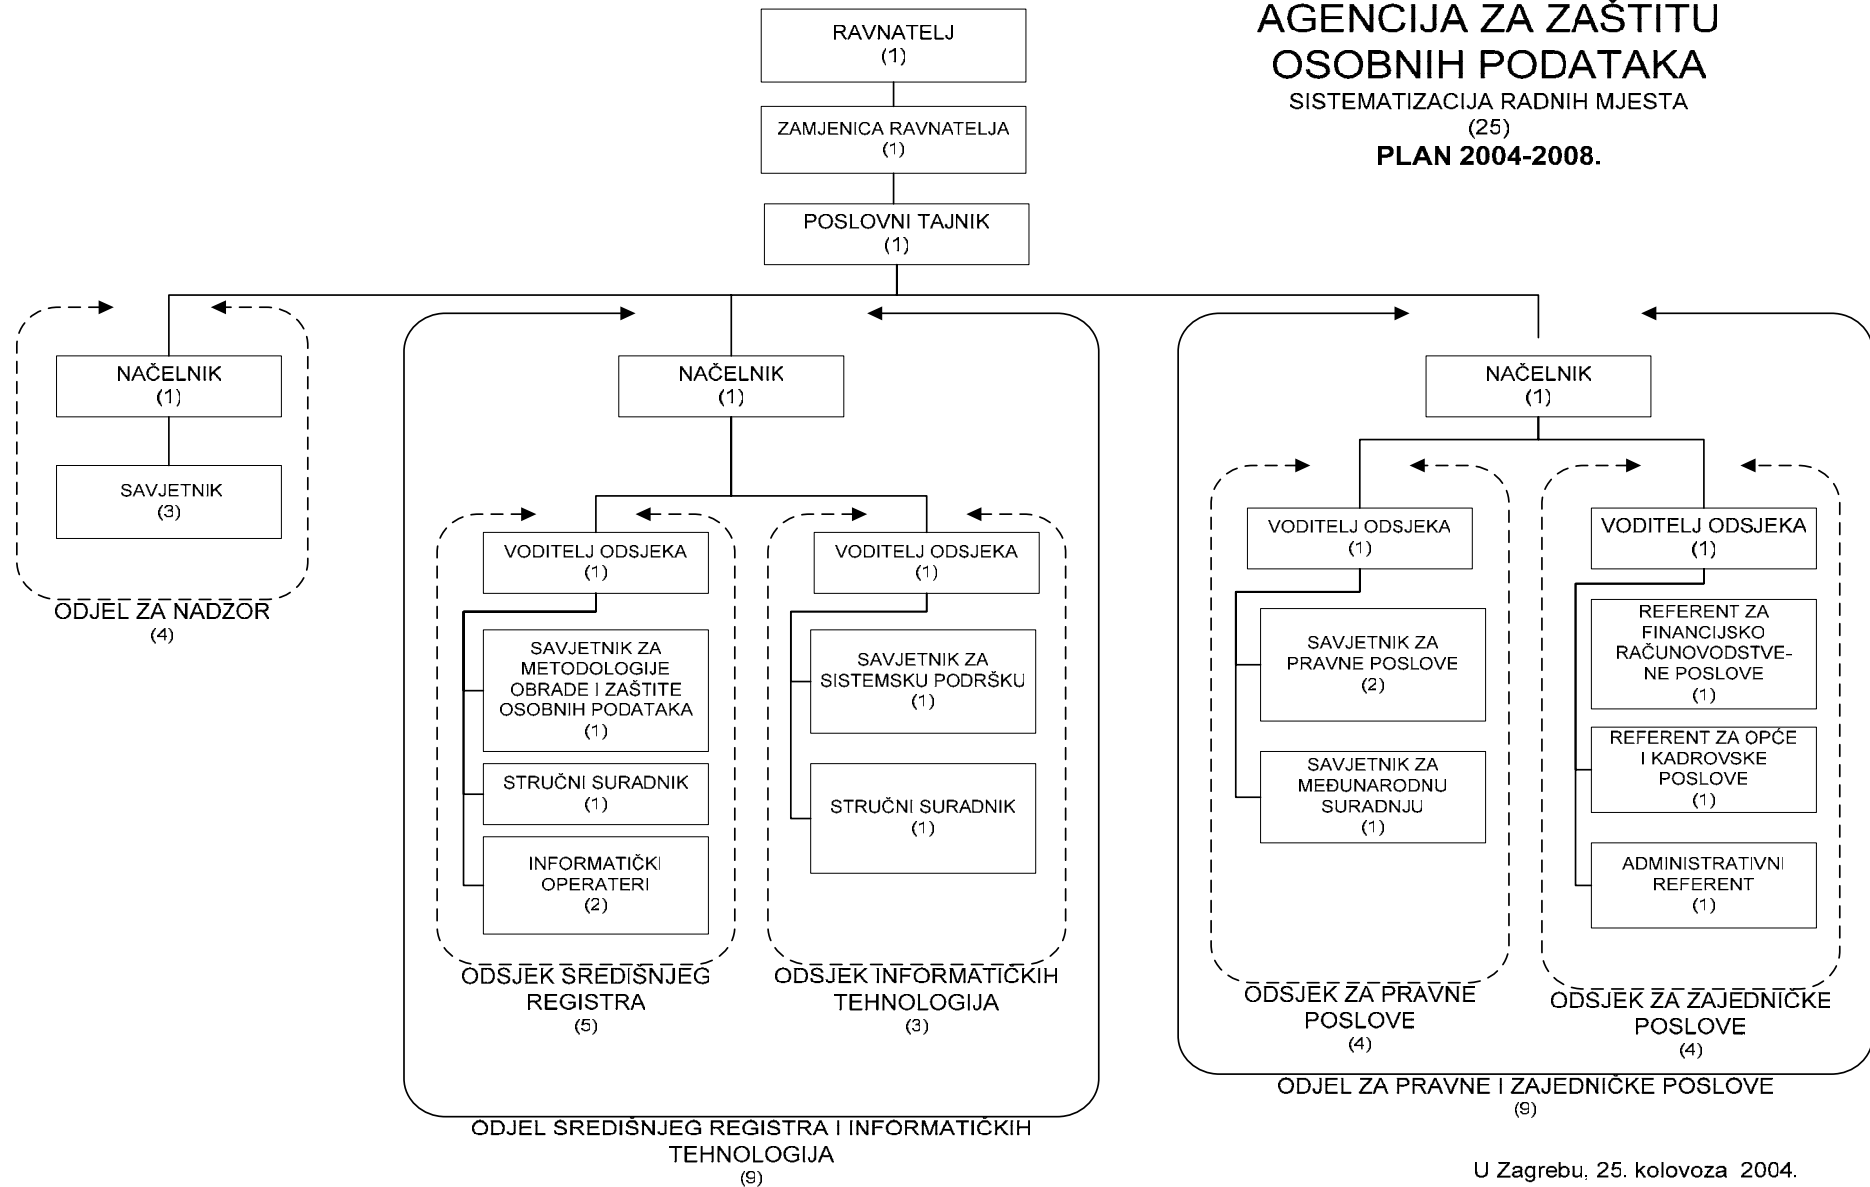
AGENCIJA ZA ZAŠTITU OSOBNIH PODATAKA
SISTEMATIZACIJA RADNIH MJESTA
(25)
PLAN 2004-2008.

RAVNATELJ
(1)

ZAMJENICA RAVNATELJA
(1)

POSLOVNI TAJNIK
(1)

NAČELNIK
(1)

SAVJETNIK
(3)

ODJEL ZA NADZOR
(4)

NAČELNIK
(1)

VODITELJ ODSJEKA
(1)

SAVJETNIK ZA METODOLOGIJE OBRADE I ZAŠTITE OSOBNIH PODATAKA
(1)

STRUČNI SURADNIK
(1)

INFORMATIČKI OPERATERI
(2)

ODSJEK SREDIŠNJEG REGISTRA
(5)

VODITELJ ODSJEKA
(1)

SAVJETNIK ZA SISTEMSKU PODRŠKU
(1)

STRUČNI SURADNIK
(1)

ODSJEK INFORMATIČKIH TEHNOLOGIJA
(3)

ODJEL SREDIŠNJEG REGISTRA I INFORMATIČKIH TEHNOLOGIJA
(9)

NAČELNIK
(1)

VODITELJ ODSJEKA
(1)

SAVJETNIK ZA PRAVNE POSLOVE
(2)

SAVJETNIK ZA MEĐUNARODNU SURADNJU
(1)

ODSJEK ZA PRAVNE POSLOVE
(4)

VODITELJ ODSJEKA
(1)

REFERENT ZA FINANCIJSKO RAČUNOVODSTVE-NE POSLOVE
(1)

REFERENT ZA OPĆE I KADROVSKE POSLOVE
(1)

ADMINISTRATIVNI REFERENT
(1)

ODSJEK ZA ZAJEDNIČKE POSLOVE
(4)

ODJEL ZA PRAVNE I ZAJEDNIČKE POSLOVE
(9)

U Zagrebu, 25. kolovoza 2004.